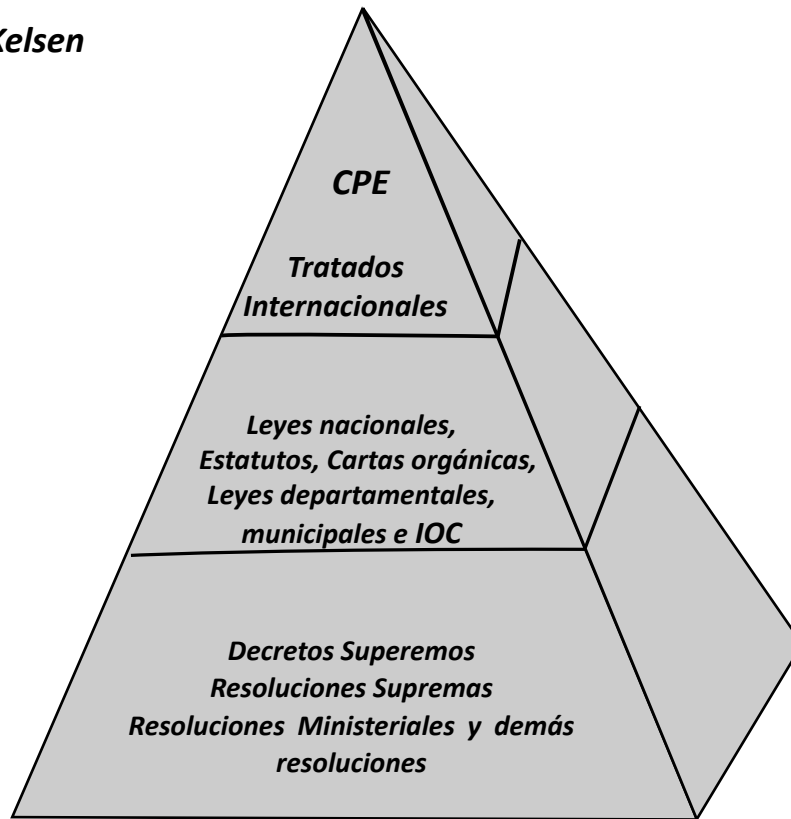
Kelsen

CPE

Tratados Internacionales

Leyes nacionales, Estatutos, Cartas orgánicas, Leyes departamentales, municipales e IOC

Decretos Superemos
Resoluciones Supremas
Resoluciones Ministeriales y demás resoluciones